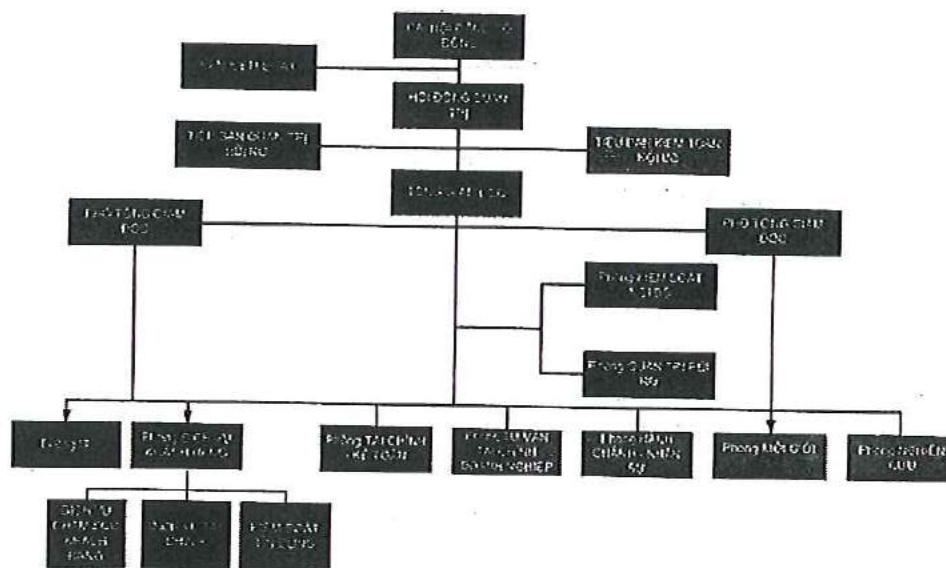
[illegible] ĐÔNG

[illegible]

HỘI ĐỒNG QUẢN TRỊ

TIỂU BAN QUẢN TRỊ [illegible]

TIỂU BAN KIỂM TOÁN NỘI BỘ

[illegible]

PHÓ TỔNG GIÁM ĐỐC

PHÓ TỔNG GIÁM ĐỐC

Phòng KIỂM SOÁT NỘI BỘ

Phòng QUẢN TRỊ RỦI RO

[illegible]

Phòng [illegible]

Phòng TÀI CHÍNH KẾ TOÁN

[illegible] TƯ VẤN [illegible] DOANH NGHIỆP

Phòng HÀNH CHÍNH NHÂN SỰ

Phòng MÔI GIỚI

Phòng NGHIÊN CỨU

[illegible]

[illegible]

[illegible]